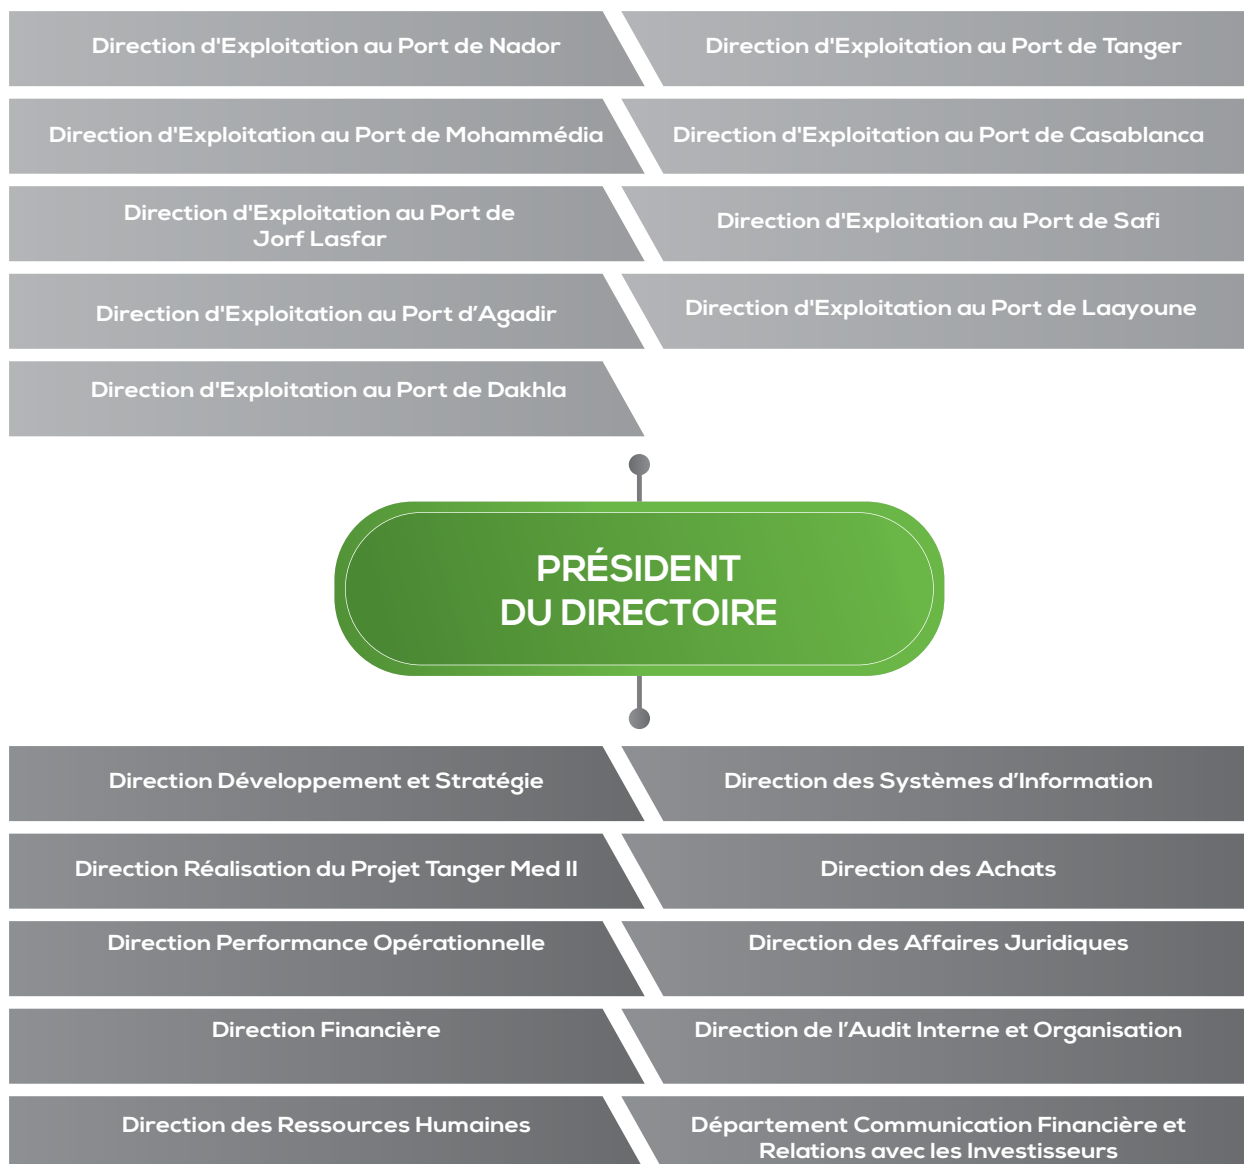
Direction d'Exploitation au Port de Nador

Direction d'Exploitation au Port de Tanger

Direction d'Exploitation au Port de Mohammédia

Direction d'Exploitation au Port de Casablanca

Direction d'Exploitation au Port de Jorf Lasfar

Direction d'Exploitation au Port de Safi

Direction d'Exploitation au Port d'Agadir

Direction d'Exploitation au Port de Laayoune

Direction d'Exploitation au Port de Dakhla

PRÉSIDENT DU DIRECTOIRE

Direction Développement et Stratégie

Direction des Systèmes d'Information

Direction Réalisation du Projet Tanger Med II

Direction des Achats

Direction Performance Opérationnelle

Direction des Affaires Juridiques

Direction Financière

Direction de l'Audit Interne et Organisation

Direction des Ressources Humaines

Département Communication Financière et Relations avec les Investisseurs